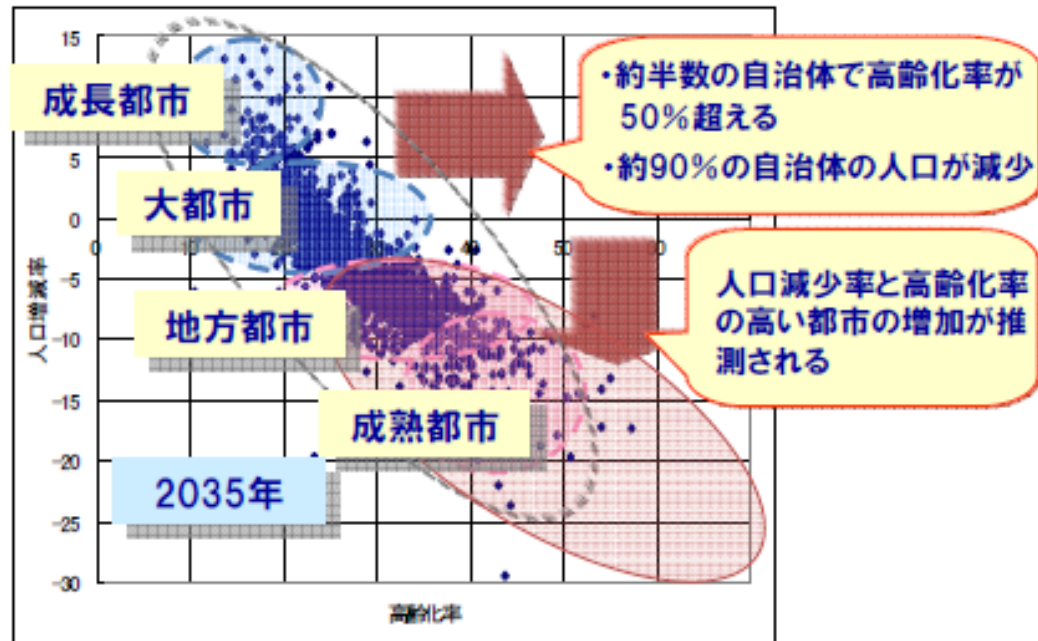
15
5
0
-5
-10
-15
-20
-25
-30

0
10
40
50
60

人口増減率

高齢化率

成長都市

大都市

地方都市

成熟都市

2035年

・約半数の自治体で高齢化率が50%超える
・約90%の自治体の人口が減少

人口減少率と高齢化率の高い都市の増加が推測される